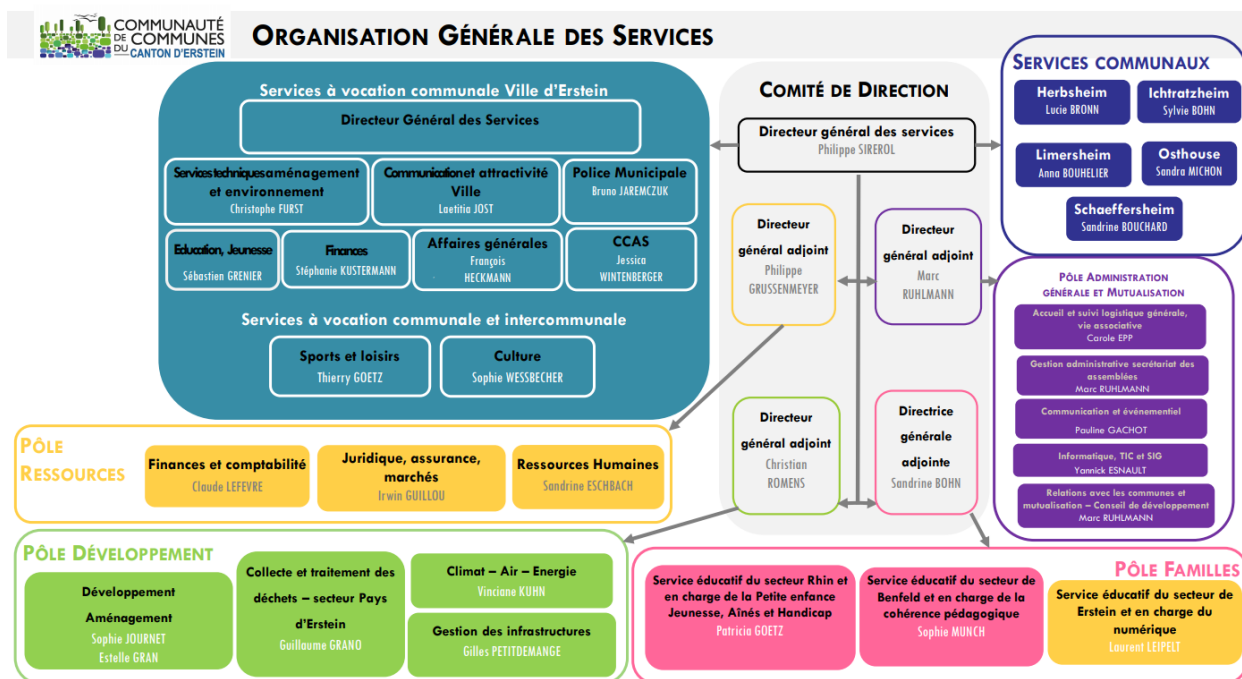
COMMUNAUTÉ DE COMMUNES DU CANTON D'ERSTEIN

ORGANISATION GÉNÉRALE DES SERVICES

Services à vocation communale Ville d'Erstein

Directeur Général des Services

Services techniques aménagement et environnement
Christophe FURST

Communication et attractivité Ville
Laetitia JOST

Police Municipale
Bruno JAREMCZUK

Education, Jeunesse
Sébastien GRENIER

Finances
Stéphanie KUSTERMANN

Affaires générales
François HECKMANN

CCAS
Jessica WINTENBERGER

Services à vocation communale et intercommunale

Sports et loisirs
Thierry GOETZ

Culture
Sophie WESSBECHER

COMITÉ DE DIRECTION

Directeur général des services
Philippe SIREROL

Directeur général adjoint
Philippe GRUSSENMEYER

Directeur général adjoint
Marc RUHLMANN

Directeur général adjoint
Christian ROMENS

Directrice générale adjointe
Sandrine BOHN

SERVICES COMMUNAUX

Herbsheim
Lucie BRONN

Ichtratzheim
Sylvie BOHN

Limersheim
Anna BOUHELIER

Osthouse
Sandra MICHON

Schaeffersheim
Sandrine BOUCHARD

PÔLE ADMINISTRATION GÉNÉRALE ET MUTUALISATION

Accueil et suivi logistique générale, vie associative
Carole EPP

Gestion administrative secrétariat des assemblées
Marc RUHLMANN

Communication et événementiel
Pauline GACHOT

Informatique, TIC et SIG
Yannick ESNAULT

Relations avec les communes et mutualisation – Conseil de développement
Marc RUHLMANN

PÔLE RESSOURCES

Finances et comptabilité
Claude LEFEVRE

Juridique, assurance, marchés
Irwin GUILLOU

Ressources Humaines
Sandrine ESCHBACH

PÔLE DÉVELOPPEMENT

Développement Aménagement
Sophie JOURNET
Estelle GRAN

Collecte et traitement des déchets – secteur Pays d'Erstein
Guillaume GRANO

Climat – Air – Energie
Vinciane KUHN

Gestion des infrastructures
Gilles PETITDEMANGE

PÔLE FAMILLES

Service éducatif du secteur Rhin et en charge de la Petite enfance Jeunesse, Aînés et Handicap
Patricia GOETZ

Service éducatif du secteur de Benfeld et en charge de la cohérence pédagogique
Sophie MUNCH

Service éducatif du secteur de Erstein et en charge du numérique
Laurent LEIPELT